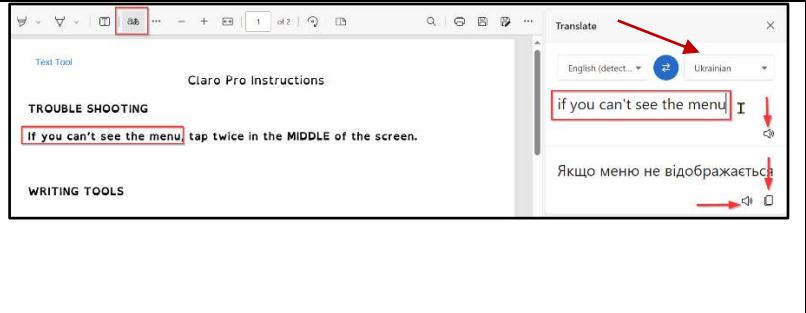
1 of 2

Text Tool

Claro Pro Instructions

TROUBLE SHOOTING

If you can't see the menu, tap twice in the MIDDLE of the screen.

WRITING TOOLS

Translate

English (detect... ▾

Ukrainian ▾

if you can't see the menu

Якщо меню не відображається